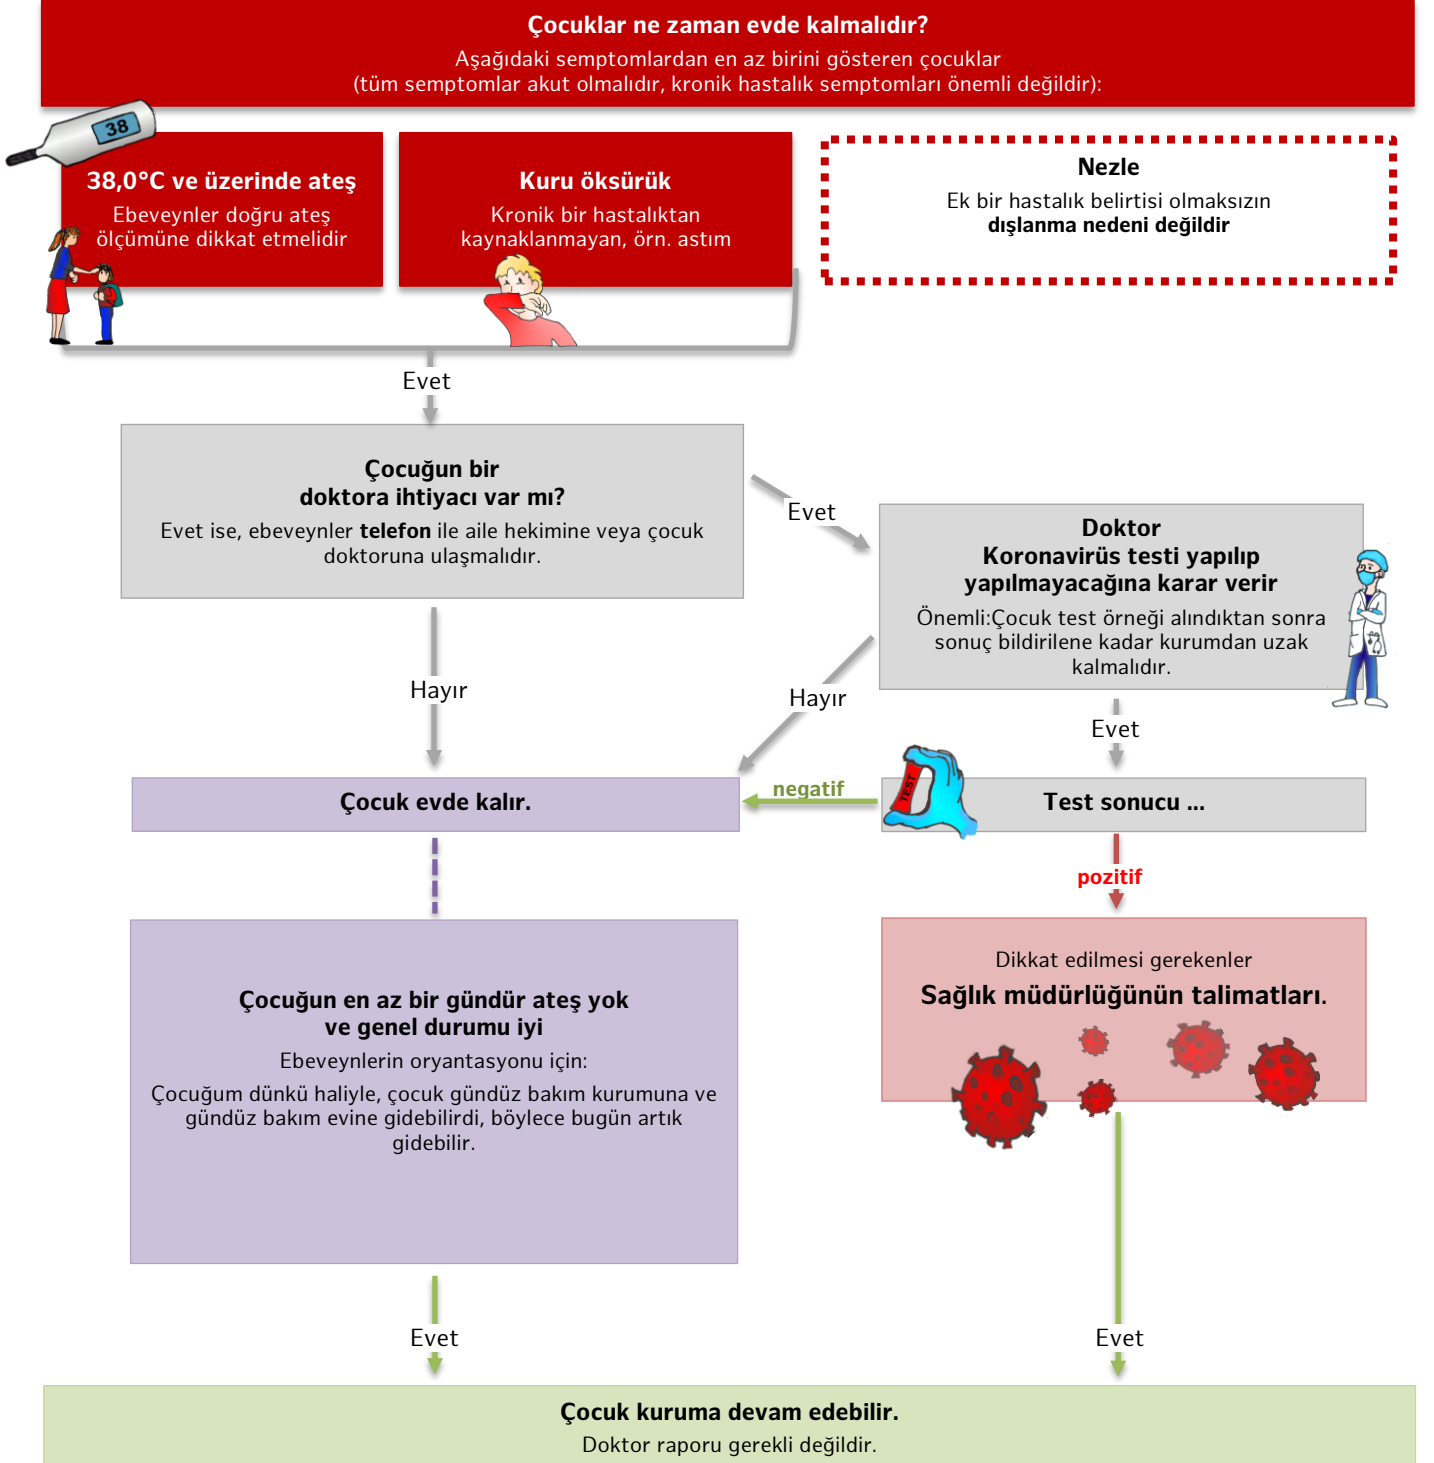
**Çocuklar ne zaman evde kalmalıdır?**
Aşağıdaki semptomlardan en az birini gösteren çocuklar (tüm semptomlar akut olmalıdır, kronik hastalık semptomları önemli değildir):

38

**38,0°C ve üzerinde ateş**
Ebeveynler doğru ateş ölçümüne dikkat etmelidir

**Kuru öksürük**
Kronik bir hastalıktan kaynaklanmayan, örn. astım

**Nezle**
Ek bir hastalık belirtisi olmaksızın **dışlanma nedeni değildir**

Evet

**Çocuğun bir doktora ihtiyacı var mı?**
Evet ise, ebeveynler **telefon** ile aile hekimine veya çocuk doktoruna ulaşmalıdır.

Evet

**Doktor**
**Koronavirüs testi yapılıp yapılmayacağına karar verir**
Önemli:Çocuk test örneği alındıktan sonra sonuç bildirilene kadar kurumdan uzak kalmalıdır.

Hayır

Hayır

Evet

**Çocuk evde kalır.**

negatif

TEST

**Test sonucu ...**

pozitif

Dikkat edilmesi gerekenler
**Sağlık müdürlüğünün talimatları.**

**Çocuğun en az bir gündür ateş yok ve genel durumu iyi**
Ebeveynlerin oryantasyonu için:
Çocuğum dünkü haliyle, çocuk gündüz bakım kurumuna ve gündüz bakım evine gidebilirdi, böylece bugün artık gidebilir.

Evet

Evet

**Çocuk kuruma devam edebilir.**
Doktor raporu gerekli değildir.